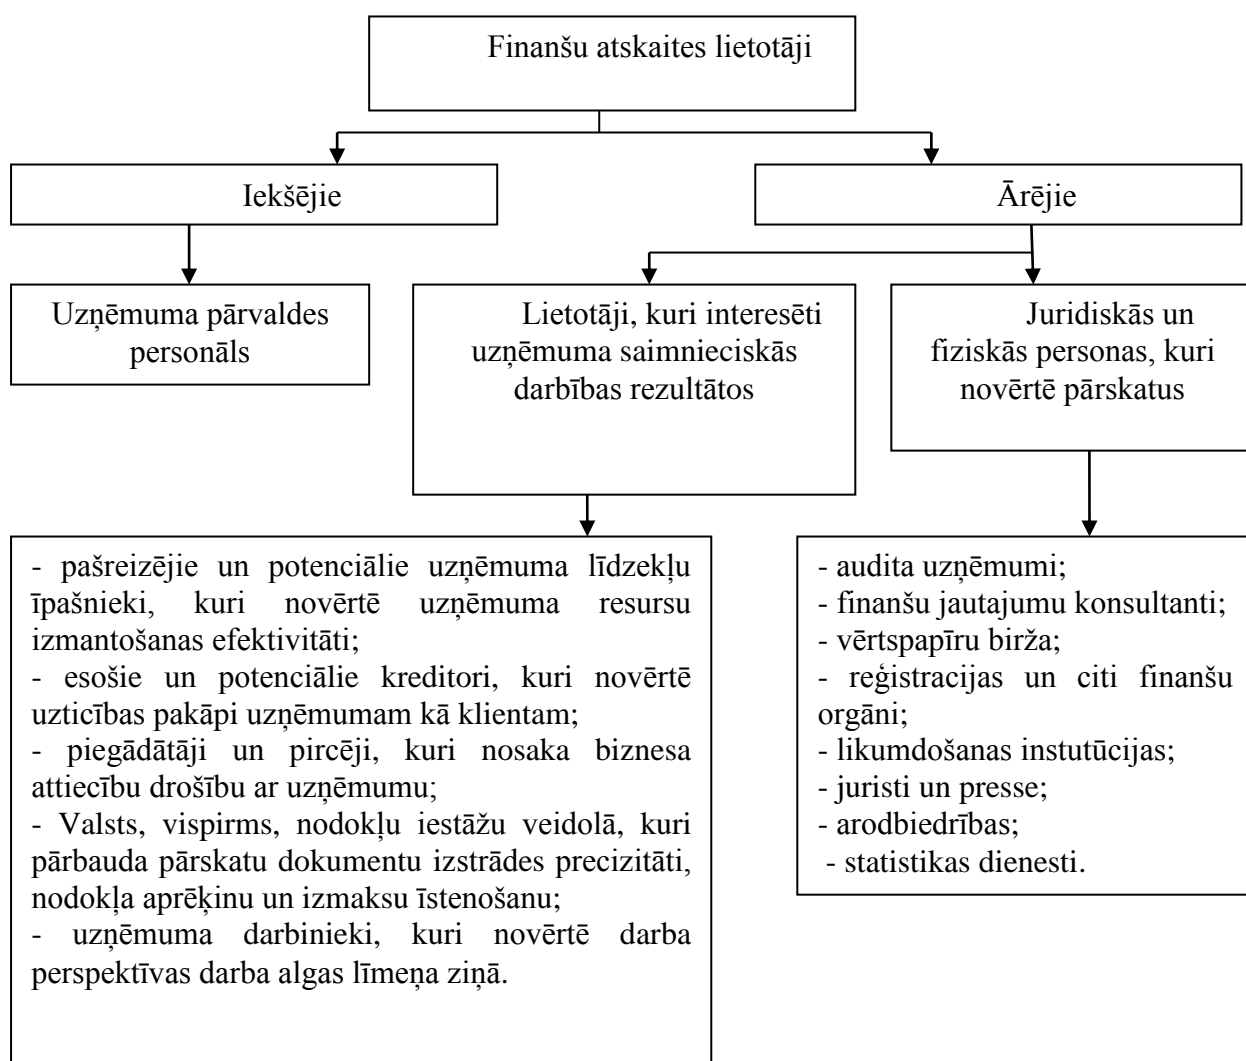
Finanšu atskaites lietotāji

Iekšējie

Ārējie

Uzņēmuma pārvaldes personāls

Lietotāji, kuri interesēti uzņēmuma saimnieciskās darbības rezultātos

Juridiskās un fiziskās personas, kuri novērtē pārskatus

- pašreizējie un potenciālie uzņēmuma līdzekļu īpašnieki, kuri novērtē uzņēmuma resursu izmantošanas efektivitāti;
- esošie un potenciālie kreditori, kuri novērtē uzticības pakāpi uzņēmumam kā klientam;
- piegādātāji un pircēji, kuri nosaka biznesa attiecību drošību ar uzņēmumu;
- Valsts, vispirms, nodokļu iestāžu veidolā, kuri pārbauda pārskatu dokumentu izstrādes precizitāti, nodokļa aprēķinu un izmaksu īstenošanu;
- uzņēmuma darbinieki, kuri novērtē darba perspektīvas darba algas līmeņa ziņā.

- audita uzņēmumi;
- finanšu jautajumu konsultanti;
- vērtspapīru birža;
- reģistracijas un citi finanšu orgāni;
- likumdošanas instutūcijas;
- juristi un presse;
- arodbiedrības;
- statistikas dienesti.